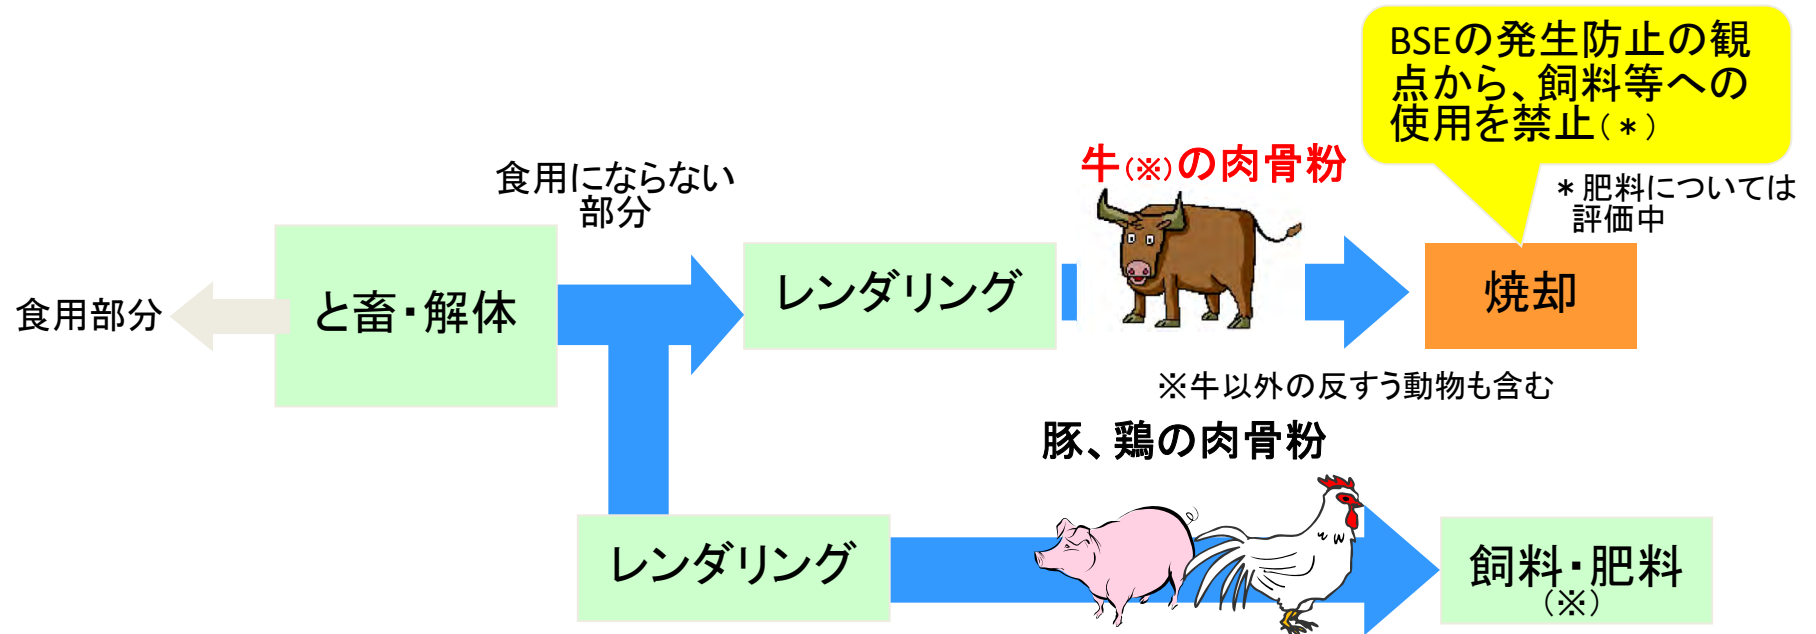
BSEの発生防止の観点から、飼料等への使用を禁止（＊）

牛(※)の肉骨粉

＊肥料については評価中

食用にならない部分

食用部分

と畜・解体

レンダリング

焼却

※牛以外の反すう動物も含む

豚、鶏の肉骨粉

レンダリング

飼料・肥料
(※)